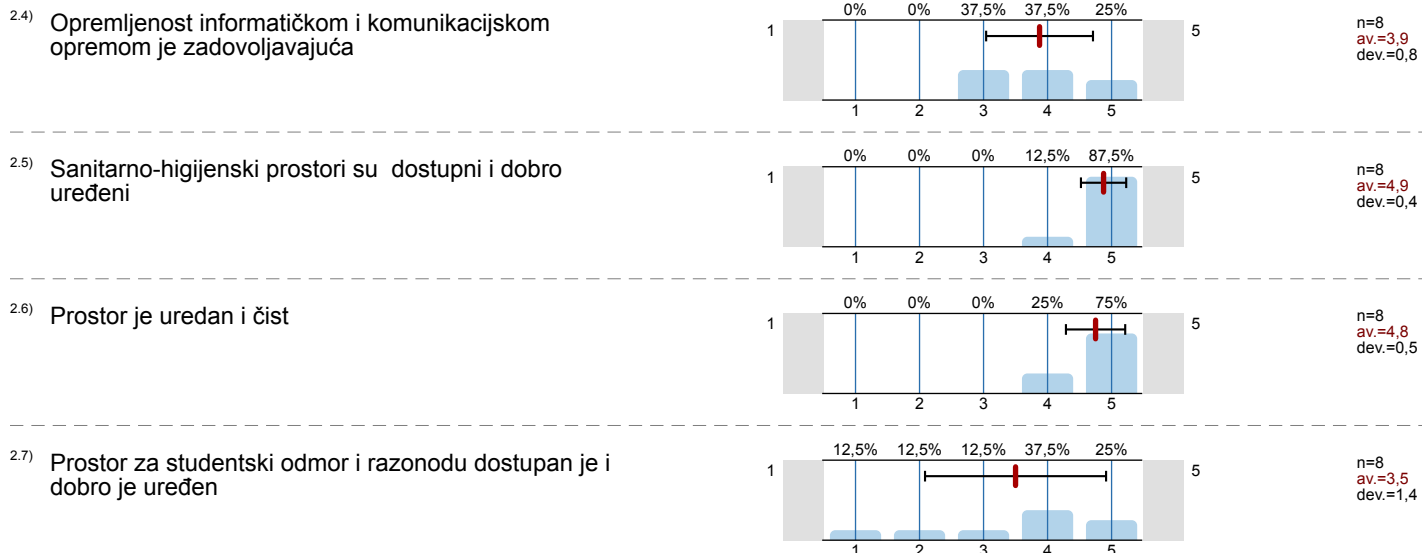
2.4) Opremljenost informatičkom i komunikacijskom opremom je zadovoljavajuća

0% 0% 37,5% 37,5% 25%

1 5

1 2 3 4 5

n=8
av.=3,9
dev.=0,8

2.5) Sanitarno-higijenski prostori su dostupni i dobro uređeni

0% 0% 0% 12,5% 87,5%

1 5

1 2 3 4 5

n=8
av.=4,9
dev.=0,4

2.6) Prostor je uredan i čist

0% 0% 0% 25% 75%

1 5

1 2 3 4 5

n=8
av.=4,8
dev.=0,5

2.7) Prostor za studentski odmor i razonodu dostupan je i dobro je uređen

12,5% 12,5% 12,5% 37,5% 25%

1 5

1 2 3 4 5

n=8
av.=3,5
dev.=1,4